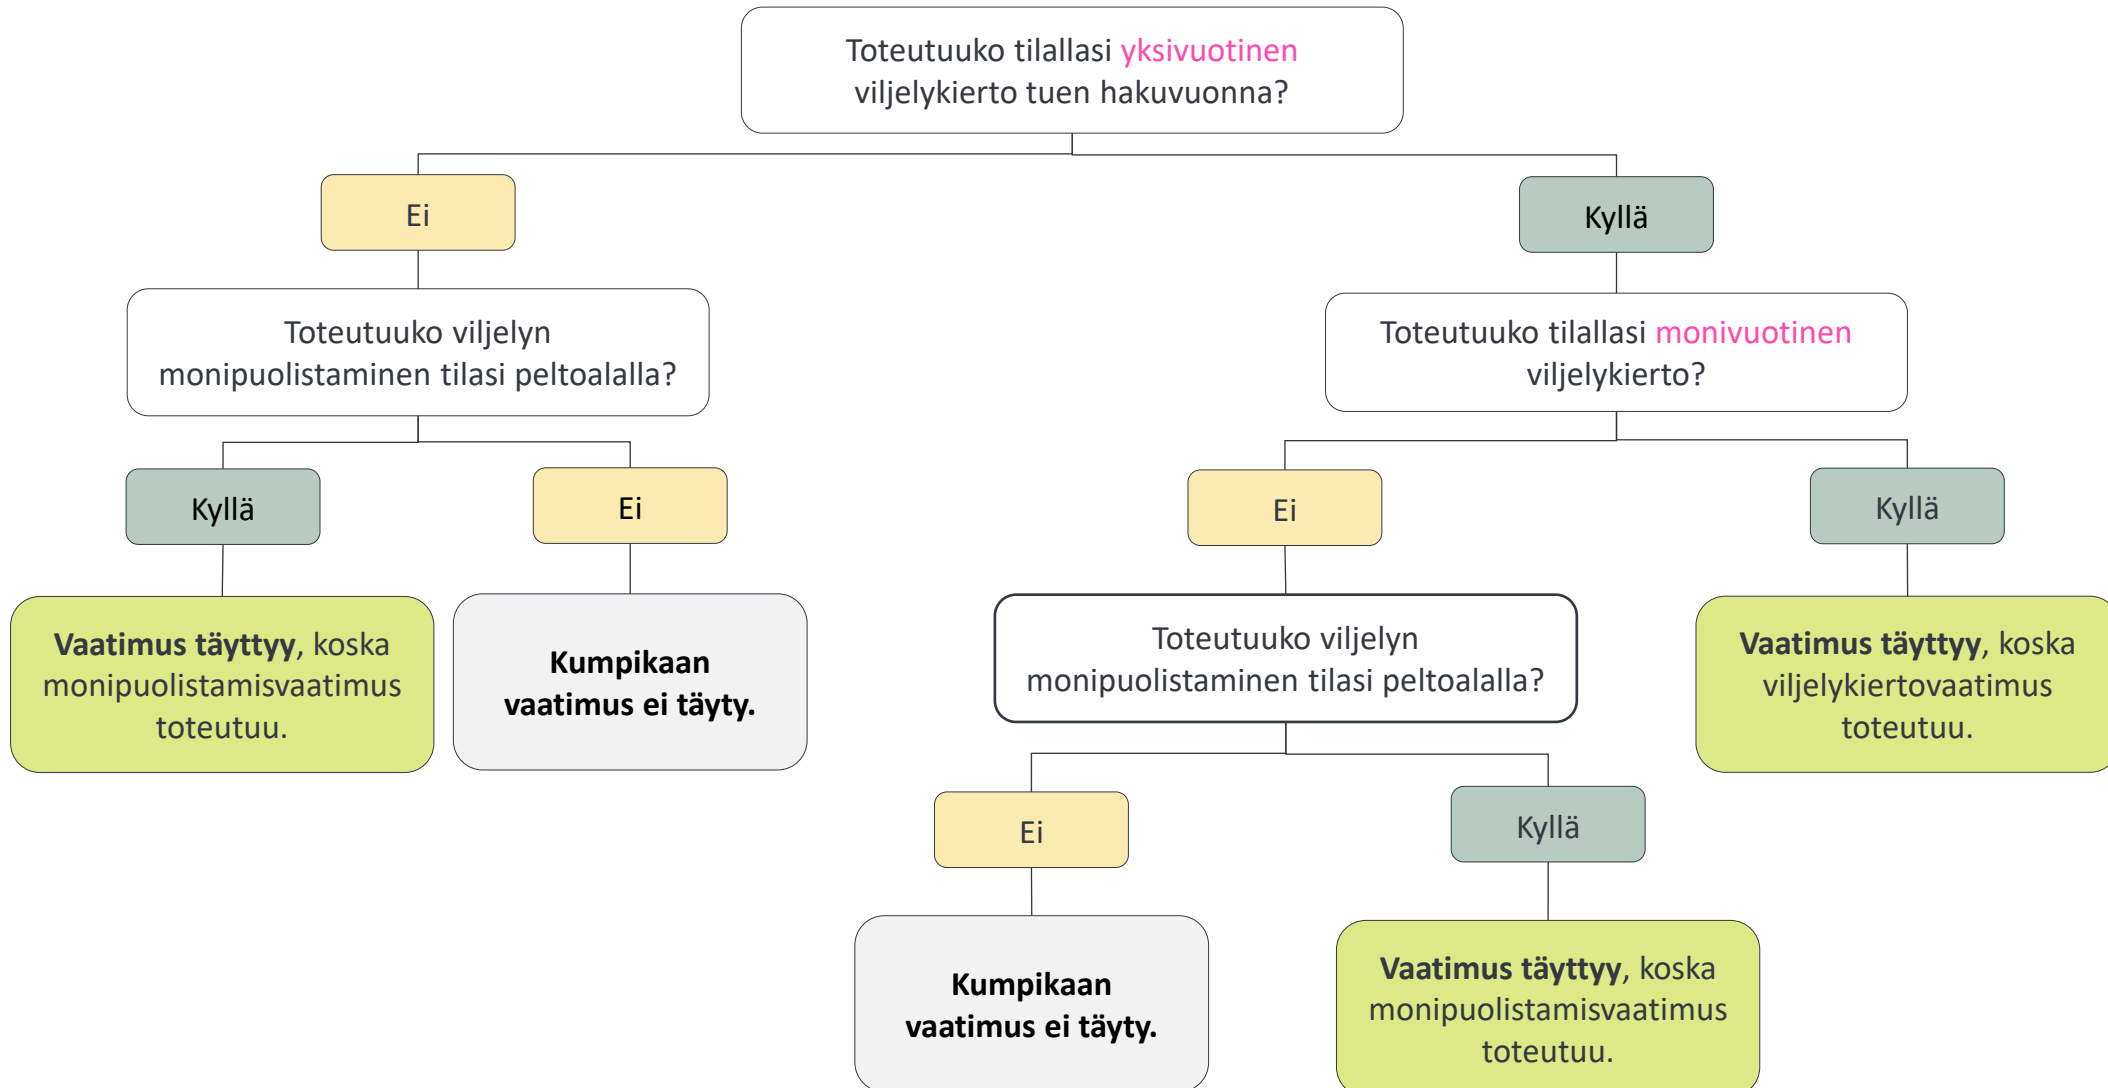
Toteutuuko tilallasi yksivuotinen viljelykierto tuen hakuvuonna?

Ei

Kyllä

Toteutuuko viljelyn monipuolistaminen tilasi peltoalalla?

Toteutuuko tilallasi monivuotinen viljelykierto?

Kyllä

Ei

Ei

Kyllä

Vaatimus täyttyy, koska monipuolistamisvaatimus toteutuu.

Kumpikaan vaatimus ei täyty.

Toteutuuko viljelyn monipuolistaminen tilasi peltoalalla?

Vaatimus täyttyy, koska viljelykiertovaatimus toteutuu.

Ei

Kyllä

Kumpikaan vaatimus ei täyty.

Vaatimus täyttyy, koska monipuolistamisvaatimus toteutuu.